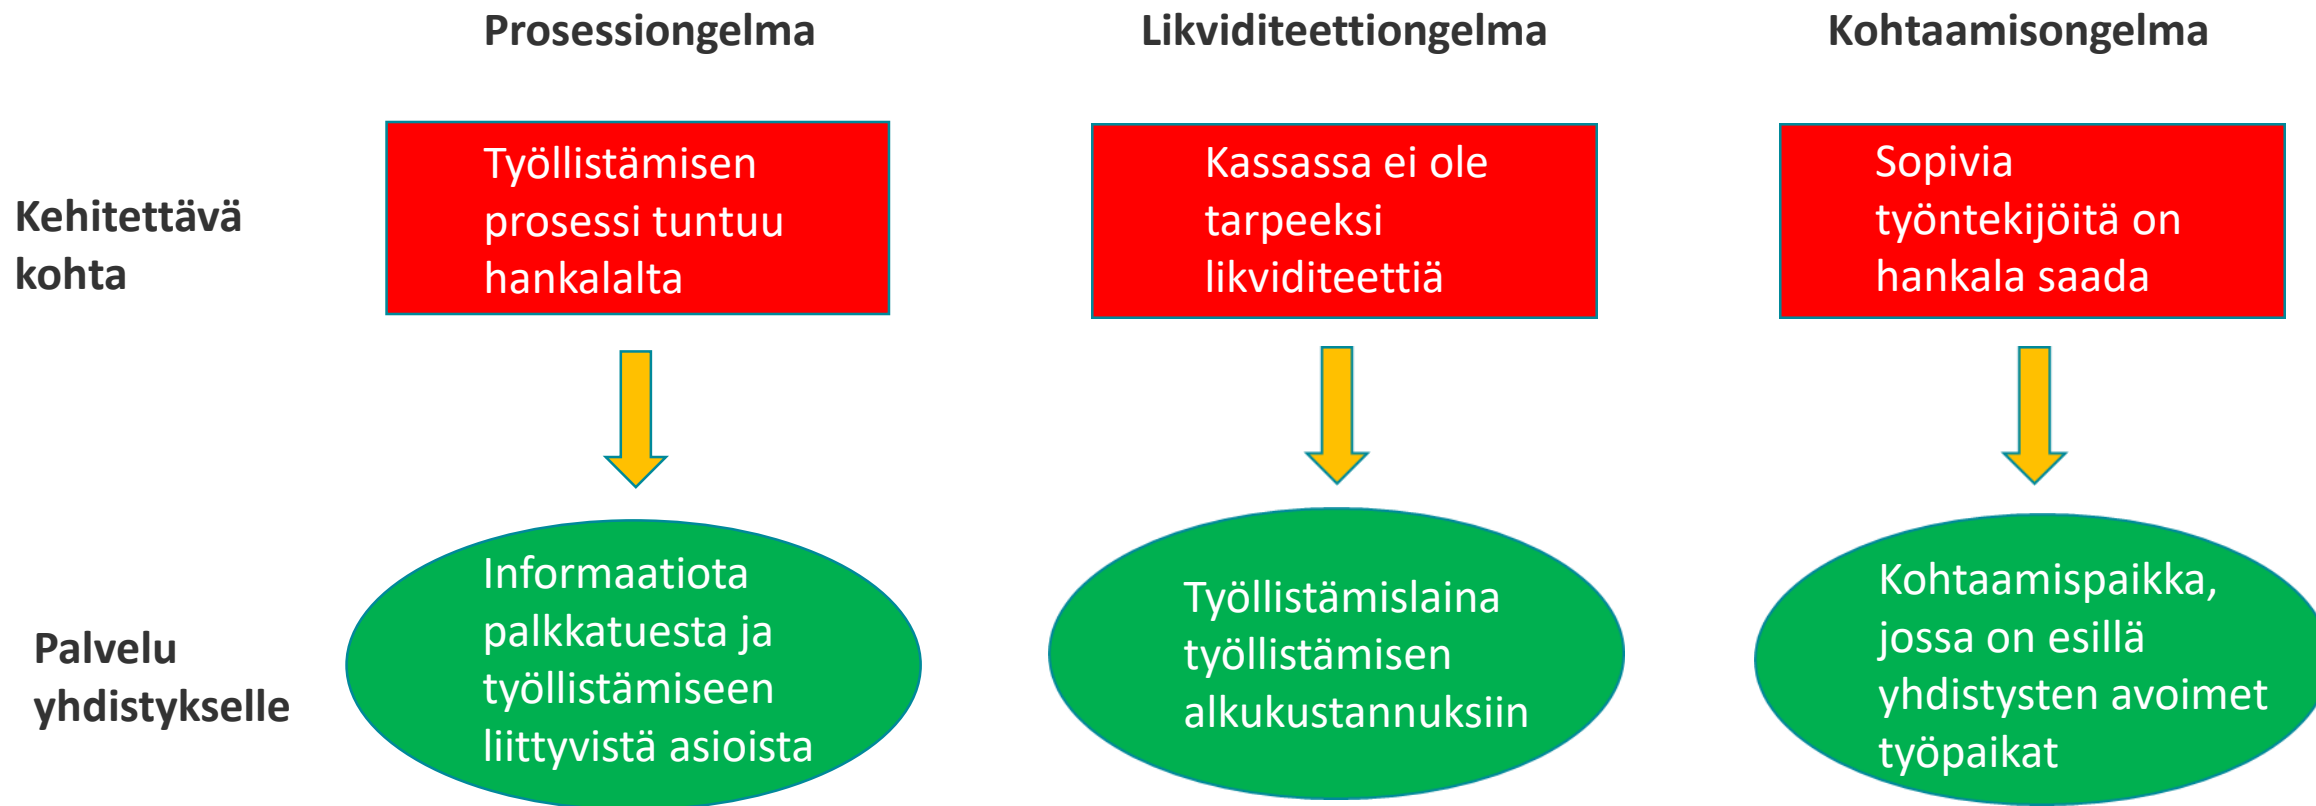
Prosessiongelma

Likviditeettiongelma

Kohtaamisongelma

Kehitettävä kohta

Työllistämisen prosessi tuntuu hankalalta

Kassassa ei ole tarpeeksi likviditeettiä

Sopivia työntekijöitä on hankala saada

Palvelu yhdistykselle

Informaatiota palkkatuesta ja työllistämiseen liittyvistä asioista

Työllistämislaina työllistämisen alkukustannuksiin

Kohtaamispaikka, jossa on esillä yhdistysten avoimet työpaikat